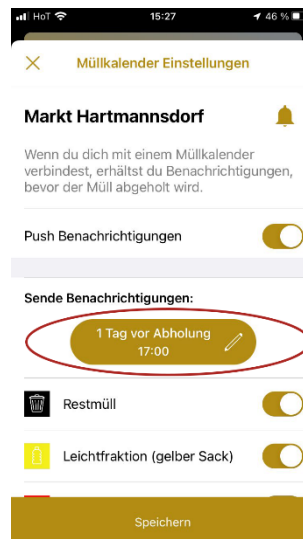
HoT 15:27 46 %

Müllkalender Einstellungen

Markt Hartmannsdorf

Wenn du dich mit einem Müllkalender verbindest, erhältst du Benachrichtigungen, bevor der Müll abgeholt wird.

Push Benachrichtigungen

Sende Benachrichtigungen:

1 Tag vor Abholung
17:00

Restmüll

Leichtfraktion (gelber Sack)

Speichern